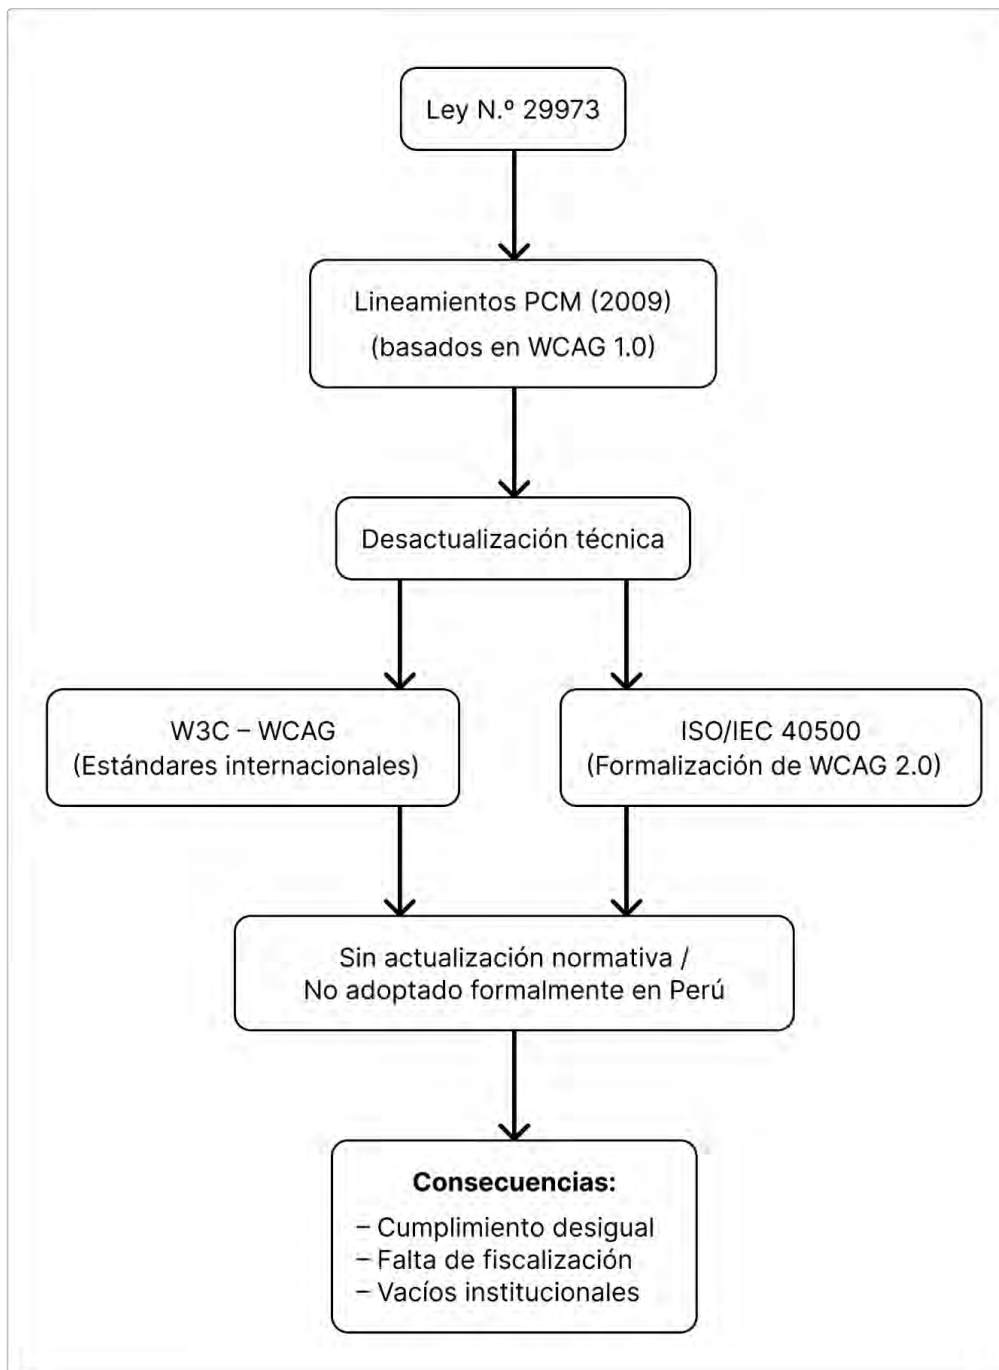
Ley N.º 29973

Lineamientos PCM (2009)
(basados en WCAG 1.0)

Desactualización técnica

W3C – WCAG
(Estándares internacionales)

ISO/IEC 40500
(Formalización de WCAG 2.0)

Sin actualización normativa /
No adoptado formalmente en Perú

**Consecuencias:**
– Cumplimiento desigual
– Falta de fiscalización
– Vacíos institucionales